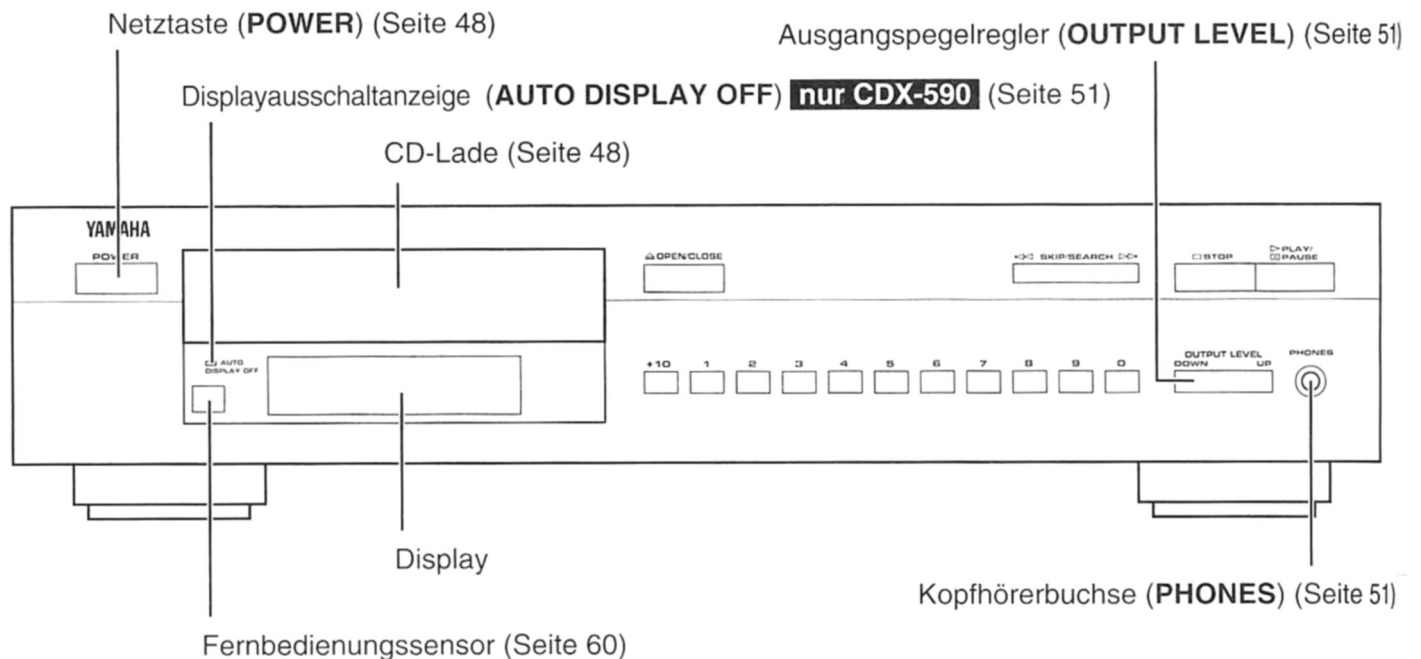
Netztaste (**POWER**) (Seite 48)

Ausgangspegelregler (**OUTPUT LEVEL**) (Seite 51)

Displayausschaltanzeige (**AUTO DISPLAY OFF**) nur CDX-590 (Seite 51)

CD-Lade (Seite 48)

YAMAHA

POWER

OPEN/CLOSE

SKIP/SEARCH

STOP

PLAY/ PAUSE

AUTO DISPLAY OFF

+10 1 2 3 4 5 6 7 8 9 0

OUTPUT LEVEL DOWN UP

PHONES

Display

Kopfhörerbuchse (**PHONES**) (Seite 51)

Fernbedienungssensor (Seite 60)